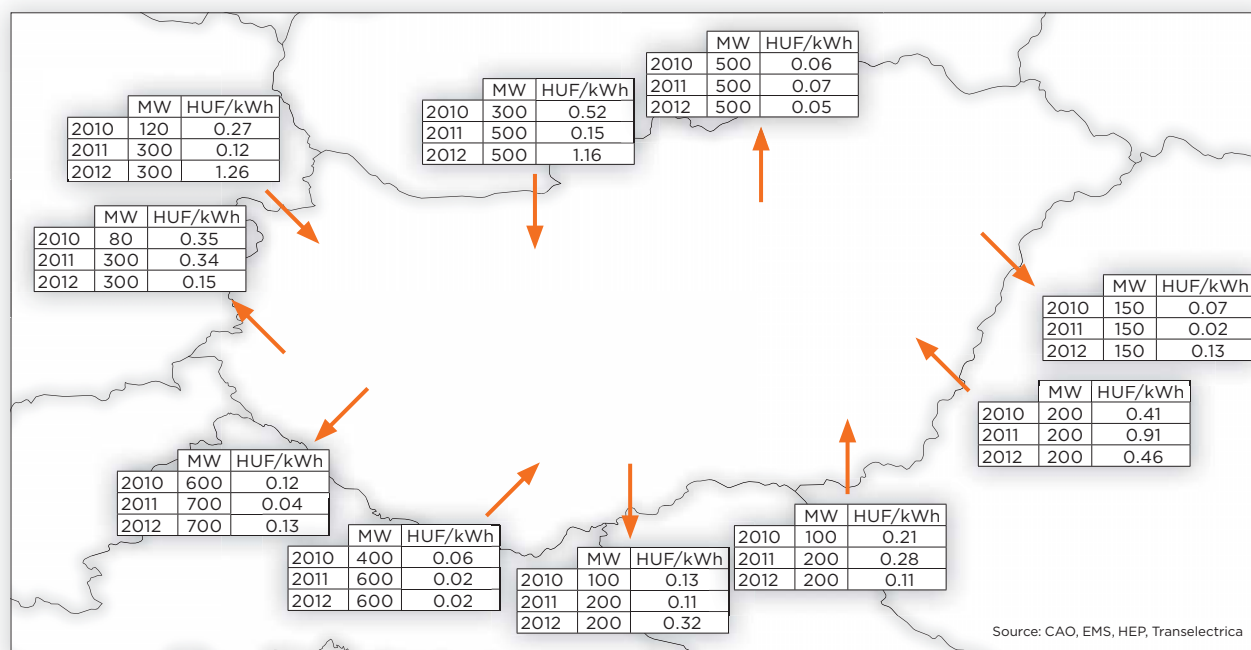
| | MW | HUF/kWh |
|---|---|---|
| 2010 | 500 | 0.06 |
| 2011 | 500 | 0.07 |
| 2012 | 500 | 0.05 |

| | MW | HUF/kWh |
|---|---|---|
| 2010 | 300 | 0.52 |
| 2011 | 500 | 0.15 |
| 2012 | 500 | 1.16 |

| | MW | HUF/kWh |
|---|---|---|
| 2010 | 120 | 0.27 |
| 2011 | 300 | 0.12 |
| 2012 | 300 | 1.26 |

| | MW | HUF/kWh |
|---|---|---|
| 2010 | 80 | 0.35 |
| 2011 | 300 | 0.34 |
| 2012 | 300 | 0.15 |

| | MW | HUF/kWh |
|---|---|---|
| 2010 | 150 | 0.07 |
| 2011 | 150 | 0.02 |
| 2012 | 150 | 0.13 |

| | MW | HUF/kWh |
|---|---|---|
| 2010 | 200 | 0.41 |
| 2011 | 200 | 0.91 |
| 2012 | 200 | 0.46 |

| | MW | HUF/kWh |
|---|---|---|
| 2010 | 600 | 0.12 |
| 2011 | 700 | 0.04 |
| 2012 | 700 | 0.13 |

| | MW | HUF/kWh |
|---|---|---|
| 2010 | 400 | 0.06 |
| 2011 | 600 | 0.02 |
| 2012 | 600 | 0.02 |

| | MW | HUF/kWh |
|---|---|---|
| 2010 | 100 | 0.13 |
| 2011 | 200 | 0.11 |
| 2012 | 200 | 0.32 |

| | MW | HUF/kWh |
|---|---|---|
| 2010 | 100 | 0.21 |
| 2011 | 200 | 0.28 |
| 2012 | 200 | 0.11 |

Source: CAO, EMS, HEP, Transelectrica